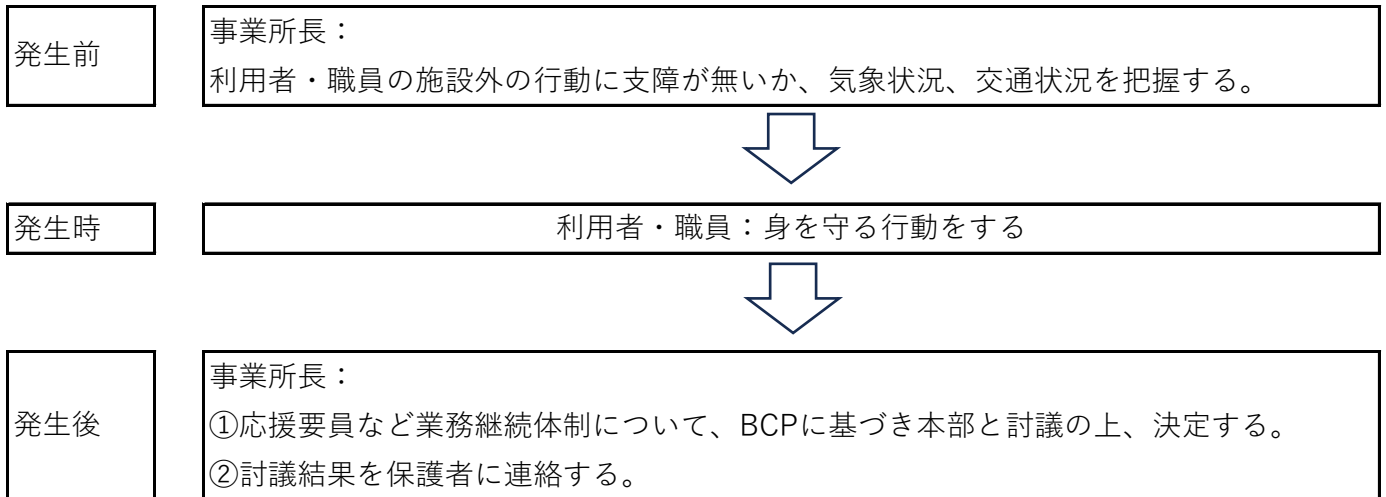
発生前

事業所長：
利用者・職員の施設外の行動に支障が無いか、気象状況、交通状況を把握する。

発生時

利用者・職員：身を守る行動をする

発生後

事業所長：
①応援要員など業務継続体制について、BCPに基づき本部と討議の上、決定する。
②討議結果を保護者に連絡する。